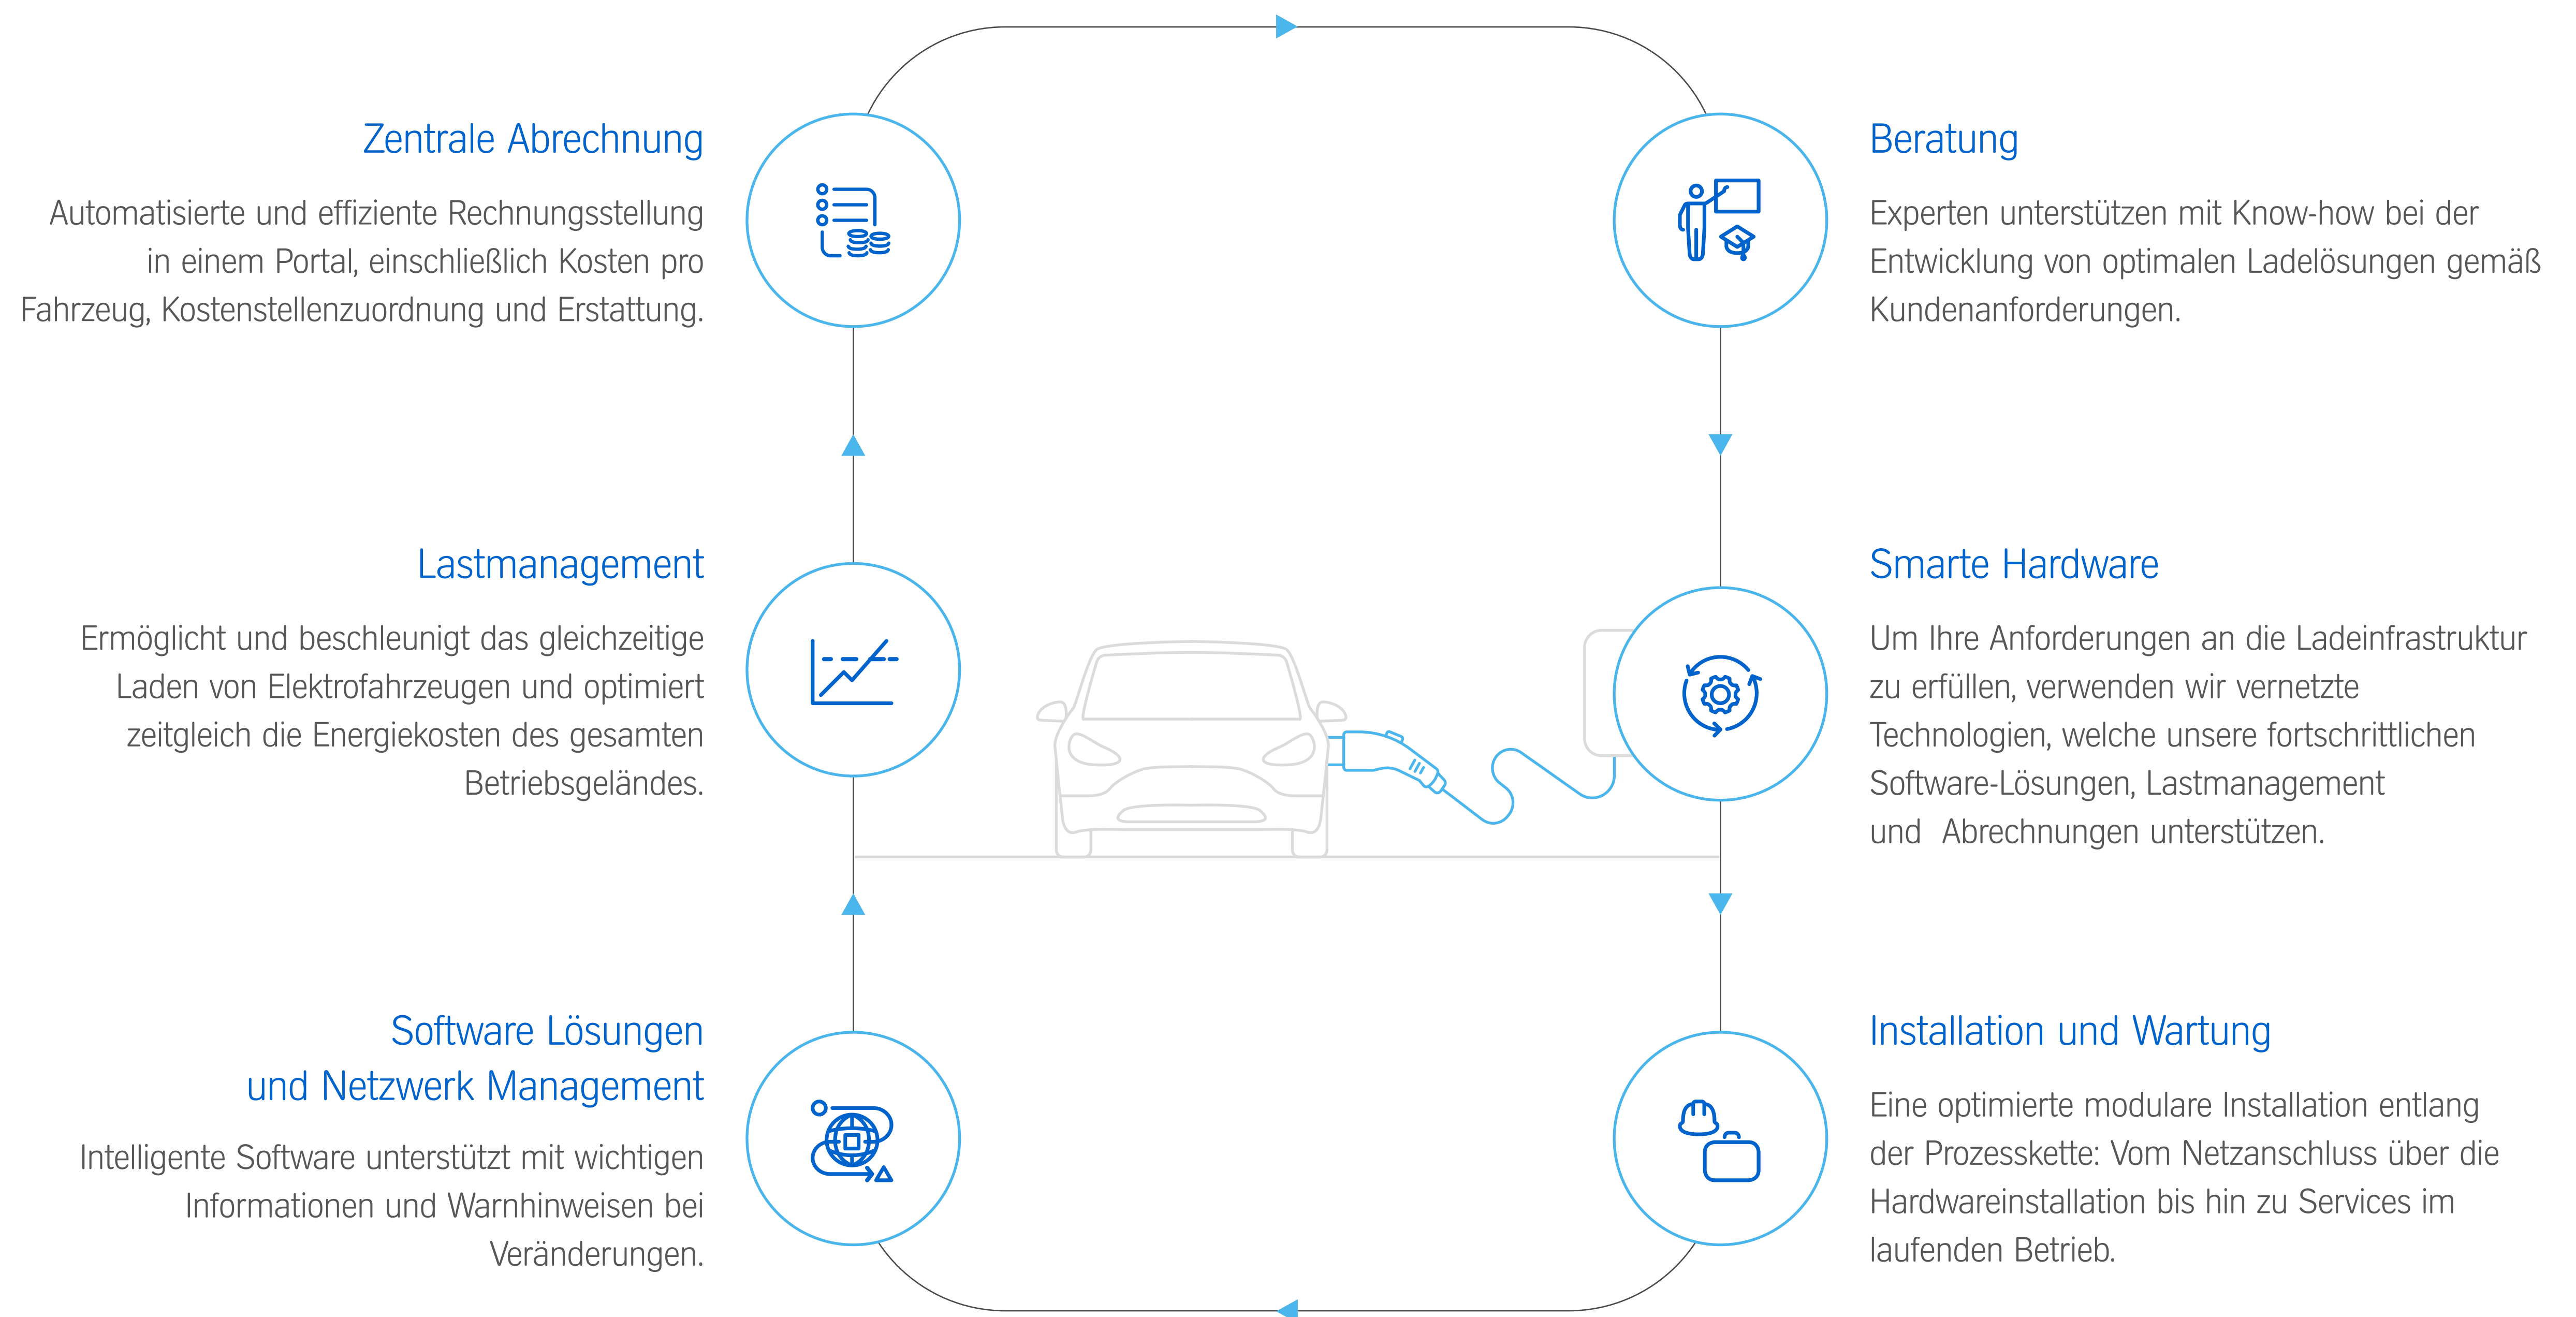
Zentrale Abrechnung

Automatisierte und effiziente Rechnungsstellung in einem Portal, einschließlich Kosten pro Fahrzeug, Kostenstellenzuordnung und Erstattung.

Beratung

Experten unterstützen mit Know-how bei der Entwicklung von optimalen Ladelösungen gemäß Kundenanforderungen.

Lastmanagement

Ermöglicht und beschleunigt das gleichzeitige Laden von Elektrofahrzeugen und optimiert zeitgleich die Energiekosten des gesamten Betriebsgeländes.

Smarte Hardware

Um Ihre Anforderungen an die Ladeinfrastruktur zu erfüllen, verwenden wir vernetzte Technologien, welche unsere fortschrittlichen Software-Lösungen, Lastmanagement und Abrechnungen unterstützen.

Software Lösungen und Netzwerk Management

Intelligente Software unterstützt mit wichtigen Informationen und Warnhinweisen bei Veränderungen.

Installation und Wartung

Eine optimierte modulare Installation entlang der Prozesskette: Vom Netzanschluss über die Hardwareinstallation bis hin zu Services im laufenden Betrieb.